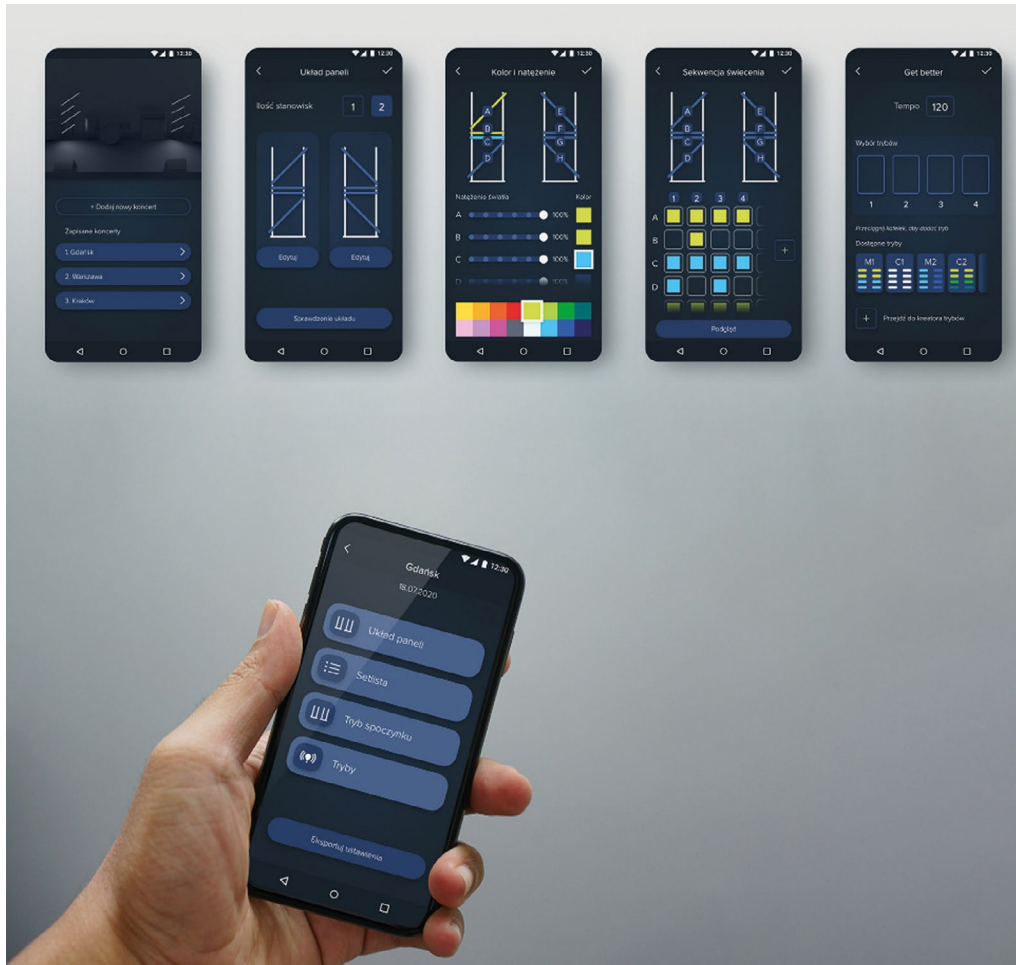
12:30

+ Dodaj nowy koncert

Zapisane koncerty

1. Gdańsk

2. Warszawa

3. Kraków

12:30

Układ paneli

Ilość stanowisk

1

2

Edytuj

Edytuj

Sprawdzenie układu

12:30

Kolor i natężenie

A

B

C

D

E

F

G

H

Natężenia światła

Kolor

A

100%

B

100%

C

100%

D

12:30

Sekwencja świecenia

A

B

C

D

E

F

G

H

1

2

3

4

A

B

C

D

+

Podgląd

12:30

Get better

Tempo

120

Wybór trybów

1

2

3

4

Przeciągnij kafelek, aby dodać tryb

Dostępne tryby

M1

C1

M2

C2

+

Przejdź do kreatora trybów

12:30

Gdańsk

18.07.2020

Układ paneli

Setlista

Tryb spoczynku

Tryby

Eksportuj ustawienia